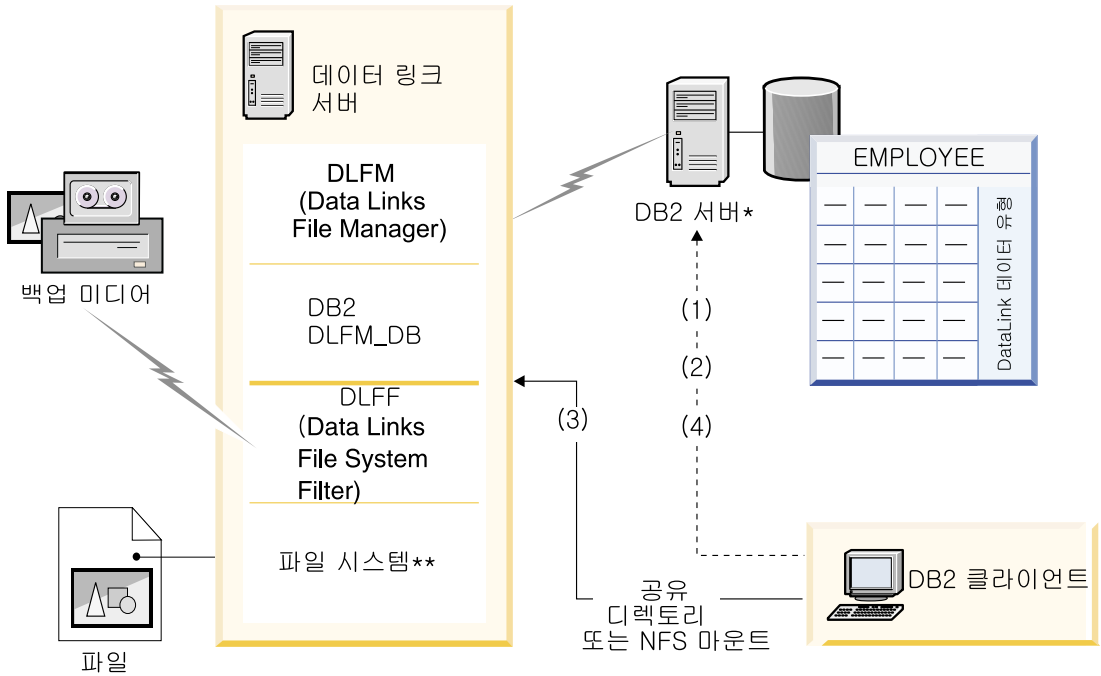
데이터 링크 서버

DLFM
(Data Links
File Manager)

DB2
DLFM_DB

DLFF
(Data Links
File System
Filter)

파일 시스템**

백업 미디어

파일

DB2 서버*

EMPLOYEE

DataLink 데이터 유형

(1)
(2)
(3)
(4)

공유
디렉토리
또는 NFS 마운트

DB2 클라이언트